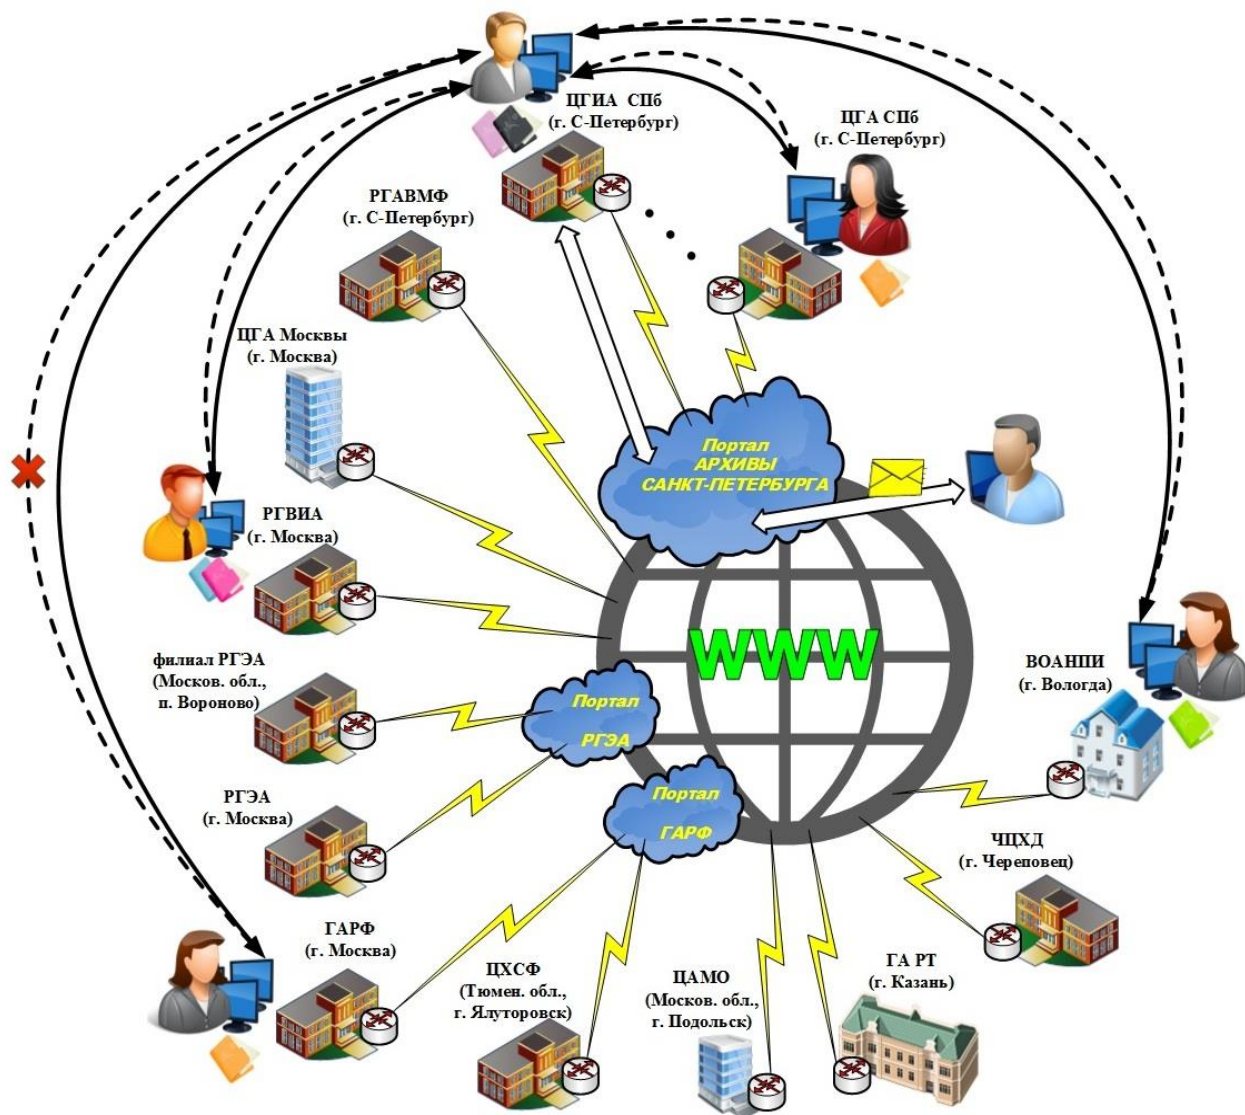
ЦГИА СПб
(г. С-Петербург)

ЦГА СПб
(г. С-Петербург)

РГАВМФ
(г. С-Петербург)

ЦГА Москвы
(г. Москва)

Портал
АРХИВЫ
САНКТ-ПЕТЕРБУРГА

РГВИА
(г. Москва)

WWW

филиал РГЭА
(Москов. обл.,
п. Вороново)

Портал
РГЭА

ВОАНПИ
(г. Вологда)

РГЭА
(г. Москва)

Портал
ГАРФ

ЧЦХД
(г. Череповец)

ГАРФ
(г. Москва)

ЦХСФ
(Тюмен. обл.,
г. Ялуторовск)

ЦАМО
(Москов. обл.,
г. Подольск)

ГА РТ
(г. Казань)